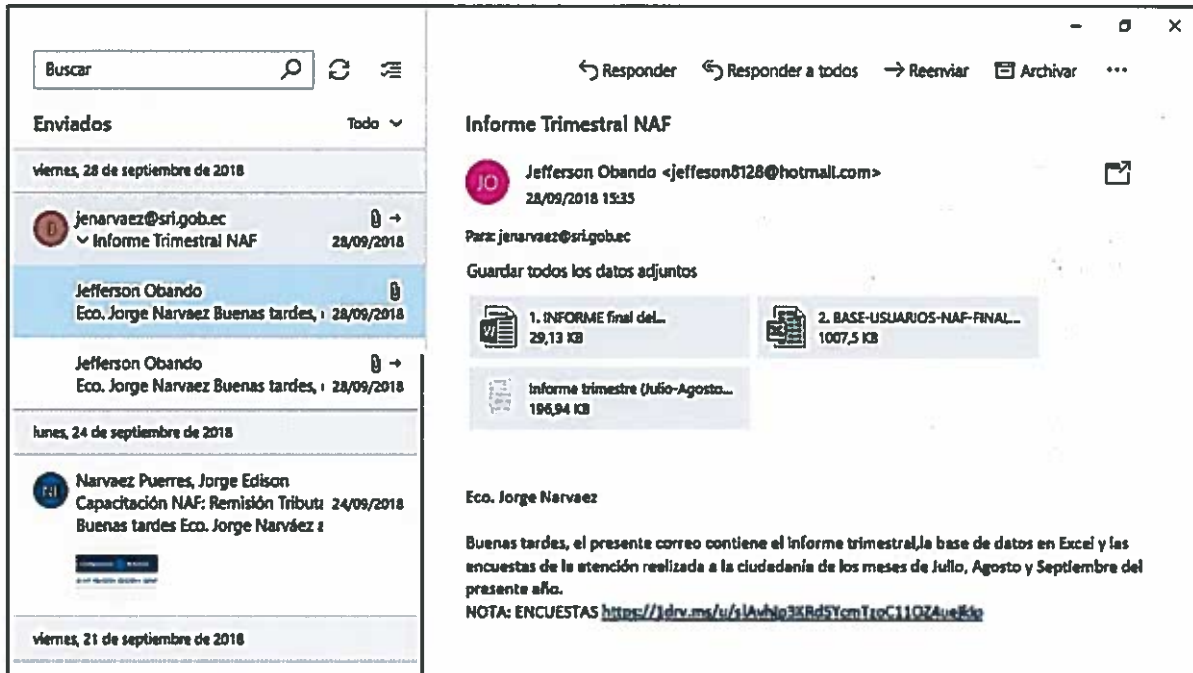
Buscar

Enviados Todo

viernes, 28 de septiembre de 2018

D jenarvaez@sri.gob.ec
Informe Trimestral NAF 28/09/2018

Jefferson Obando
Eco. Jorge Narvaez Buenas tardes, 28/09/2018

Jefferson Obando
Eco. Jorge Narvaez Buenas tardes, 28/09/2018

lunes, 24 de septiembre de 2018

NI Narvaez Puerres, Jorge Edison
Capacitación NAF: Remisión Tribut 24/09/2018
Buenas tardes Eco. Jorge Narváez a

viernes, 21 de septiembre de 2018

Responder Responder a todos Reenviar Archivar •••

Informe Trimestral NAF

JO Jefferson Obando <jeffeson8128@hotmail.com>
28/09/2018 15:35

Para: jenarvaez@sri.gob.ec

Guardar todos los datos adjuntos

1. INFORME final del...
29,13 KB

2. BASE-USUARIOS-NAF-FINAL...
1007,5 KB

Informe trimestre (Julio-Agosto...
196,94 KB

Eco. Jorge Narvaez

Buenas tardes, el presente correo contiene el informe trimestral,la base de datos en Excel y las encuestas de la atención realizada a la ciudadanía de los meses de Julio, Agosto y Septiembre del presente año.
NOTA: ENCUESTAS https://1drv.ms/u/s!Avhlp3KRd5YcmTzoC11OZ4ue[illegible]